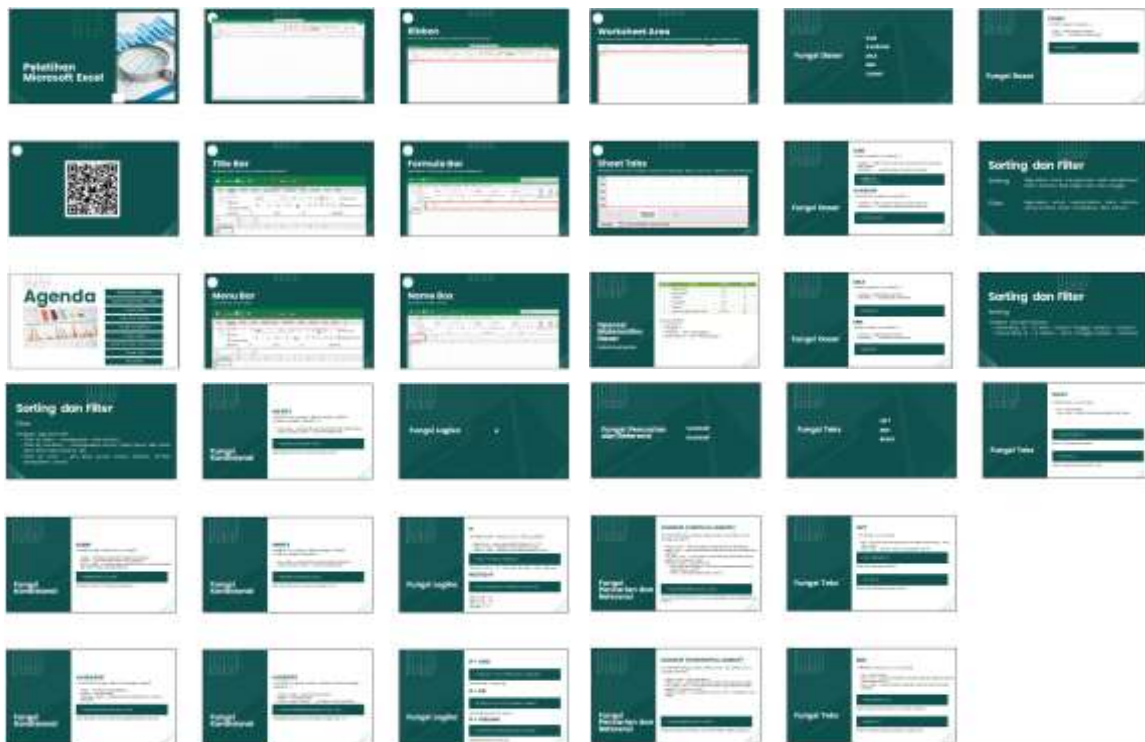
Pelatihan Microsoft Excel

Ribbon

Worksheet Area

Fungsi Dasar

SUM
AVERAGE
MAX
MIN
COUNT

Fungsi Dasar

Title Bar

Formula Bar

Sheet Tabs

Fungsi Dasar

Sorting dan Filter

Sorting

Filter

Agenda

Menu Bar

Name Box

Operasi Matematika Dasar

Fungsi Dasar

Sorting dan Filter

Sorting dan Filter

Fungsi Kondisional

Fungsi Logika

Fungsi Pencarian dan Referensi

Fungsi Teks

LEFT
MID
RIGHT

Fungsi Teks

Fungsi Kondisional

Fungsi Kondisional

Fungsi Logika

Fungsi Pencarian dan Referensi

Fungsi Teks

Fungsi Kondisional

Fungsi Kondisional

Fungsi Logika

Fungsi Pencarian dan Referensi

Fungsi Teks